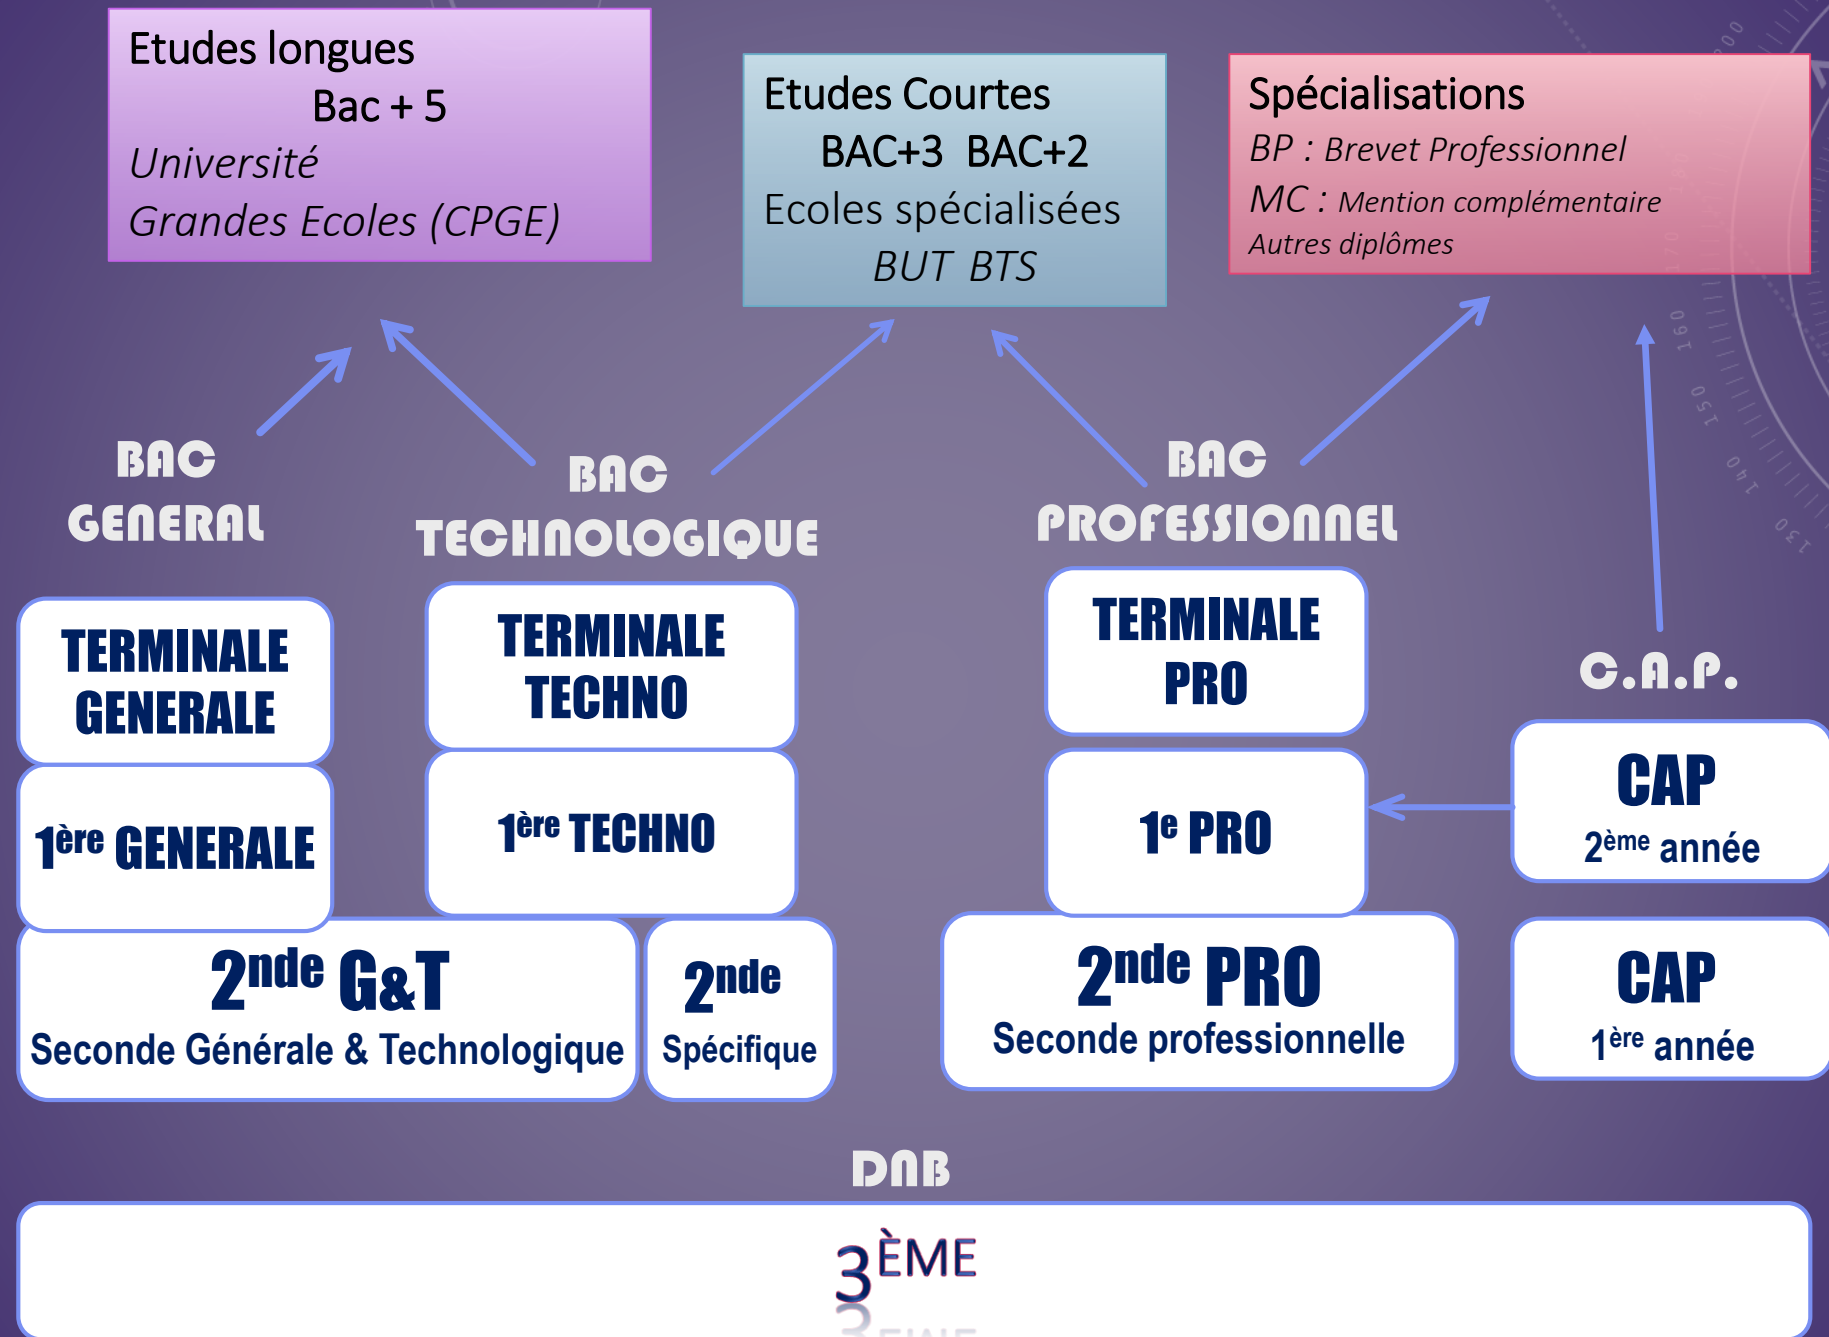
Etudes longues
Bac + 5
Université
Grandes Ecoles (CPGE)

Etudes Courtes
BAC+3 BAC+2
Ecoles spécialisées
BUT BTS

Spécialisations
BP : Brevet Professionnel
MC : Mention complémentaire
Autres diplômes

BAC GENERAL

BAC TECHNOLOGIQUE

BAC PROFESSIONNEL

TERMINALE GENERALE

TERMINALE TECHNO

TERMINALE PRO

C.A.P.

$1^{ère}$ GENERALE

$1^{ère}$ TECHNO

$1^{e}$ PRO

CAP
$2^{ème}$ année

$2^{nde}$ G&T
Seconde Générale & Technologique

$2^{nde}$
Spécifique

$2^{nde}$ PRO
Seconde professionnelle

CAP
$1^{ère}$ année

DNB

$3^{ÈME}$